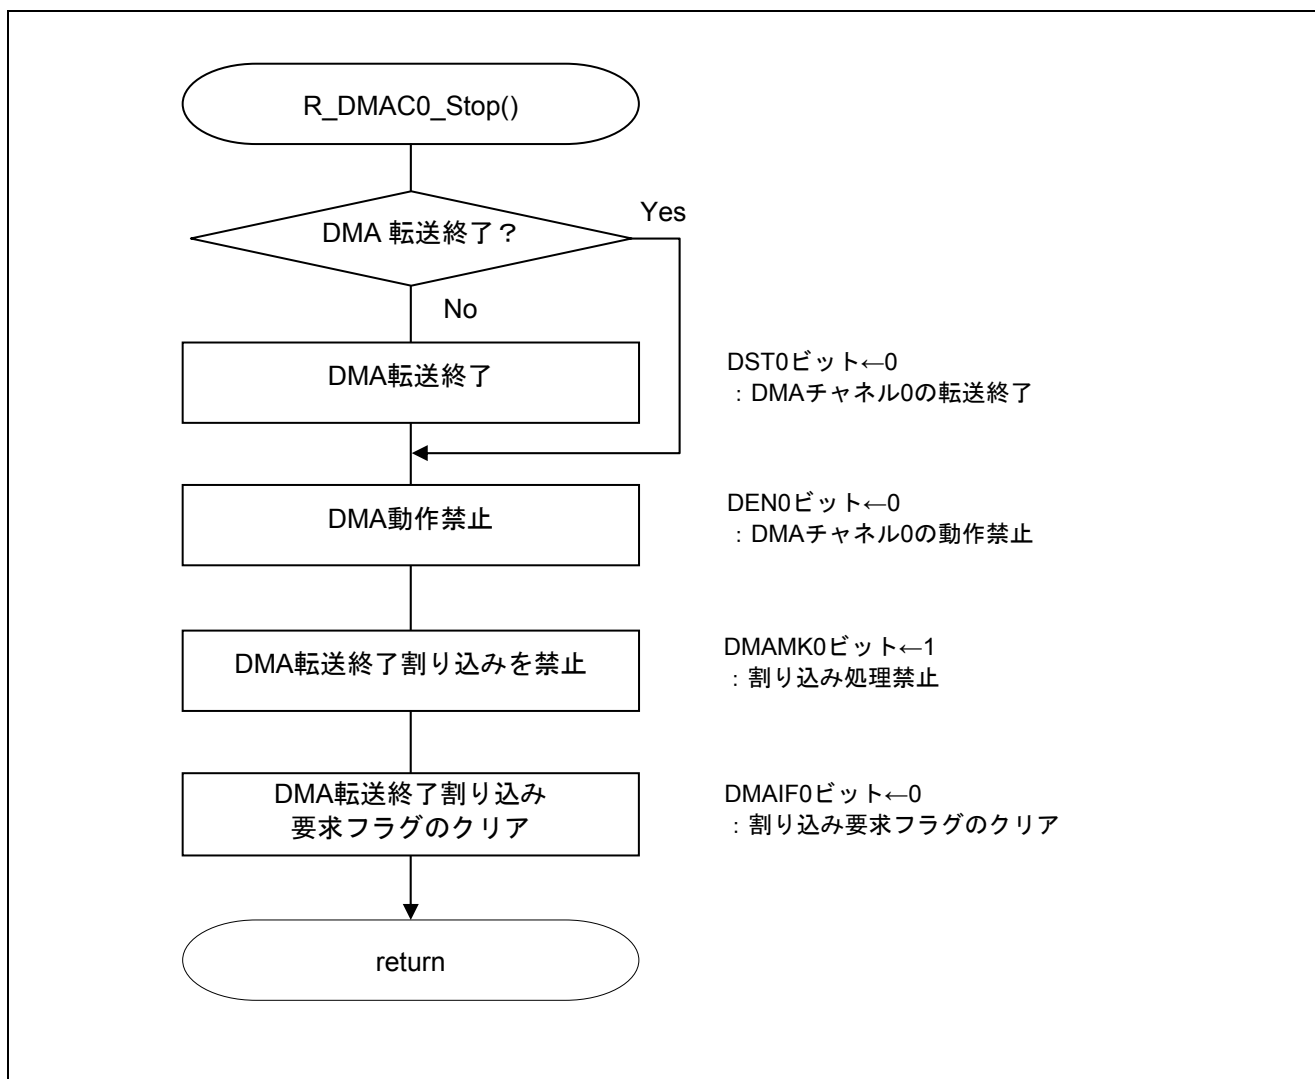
R_DMAC0_Stop()

DMA 転送終了？

Yes

No

DMA転送終了

DST0ビット←0
：DMAチャネル0の転送終了

DMA動作禁止

DEN0ビット←0
：DMAチャネル0の動作禁止

DMA転送終了割り込みを禁止

DMAMK0ビット←1
：割り込み処理禁止

DMA転送終了割り込み
要求フラグのクリア

DMAIF0ビット←0
：割り込み要求フラグのクリア

return